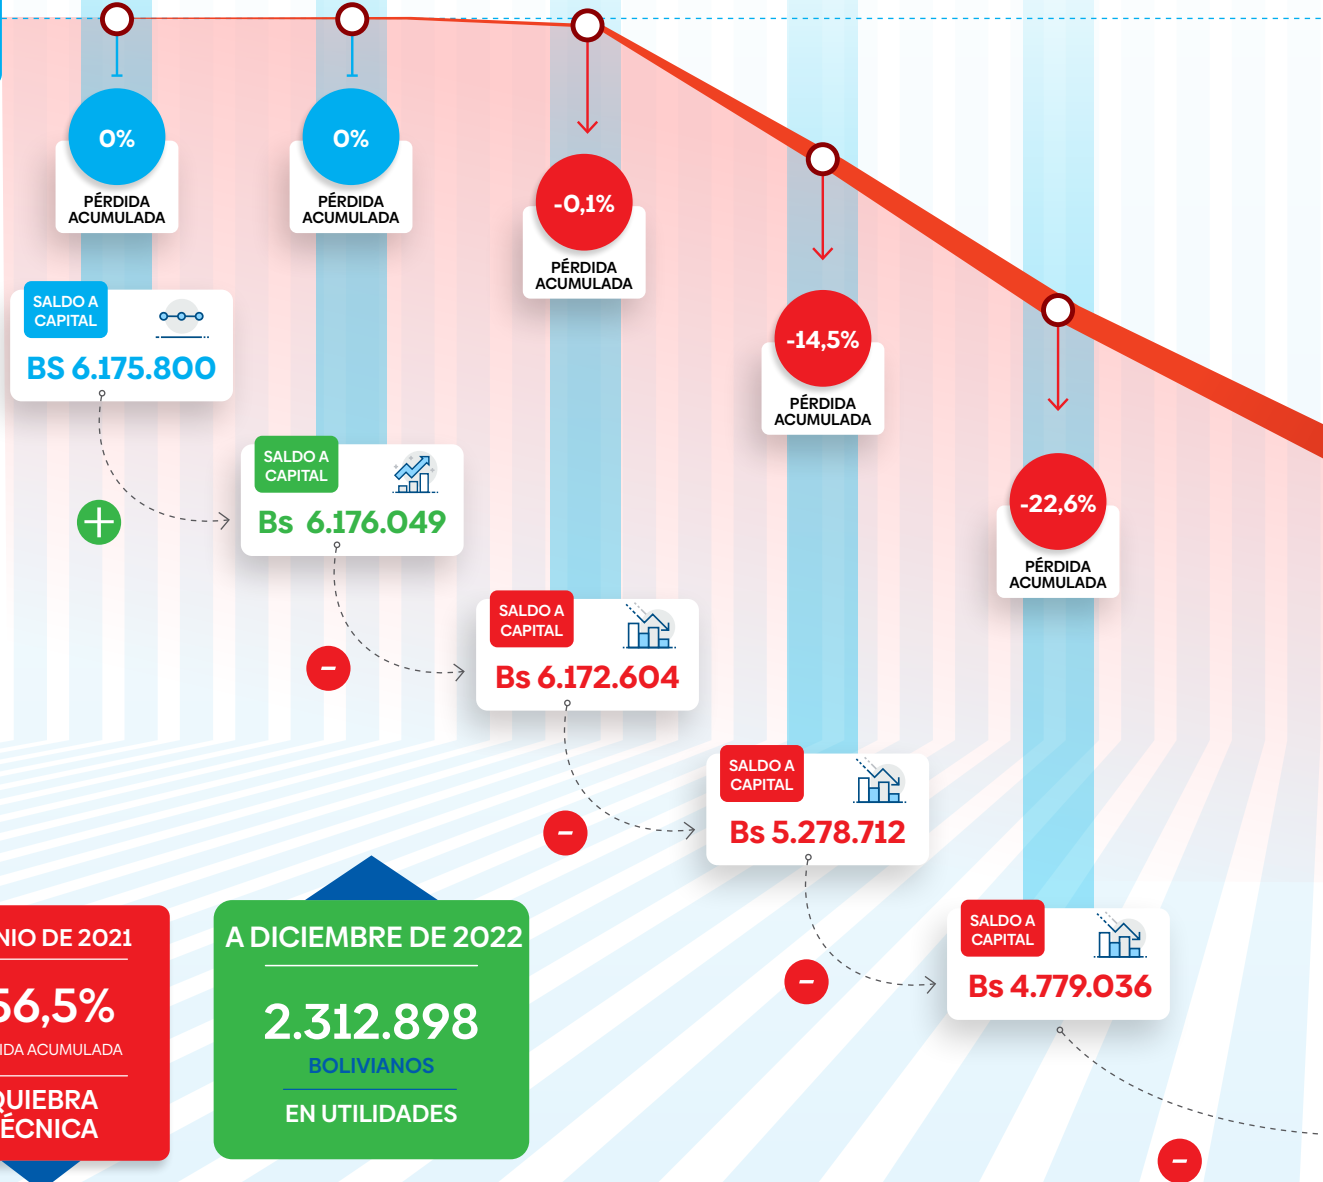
0%
PÉRDIDA ACUMULADA

0%
PÉRDIDA ACUMULADA

-0,1%
PÉRDIDA ACUMULADA

-14,5%
PÉRDIDA ACUMULADA

-22,6%
PÉRDIDA ACUMULADA

SALDO A CAPITAL
BS 6.175.800

SALDO A CAPITAL
Bs 6.176.049

SALDO A CAPITAL
Bs 6.172.604

SALDO A CAPITAL
Bs 5.278.712

SALDO A CAPITAL
Bs 4.779.036

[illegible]NIO DE 2021
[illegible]56,5%
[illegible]IDA ACUMULADA
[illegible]QUIEBRA
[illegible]ÉCNICA

A DICIEMBRE DE 2022
2.312.898
BOLIVIANOS
EN UTILIDADES